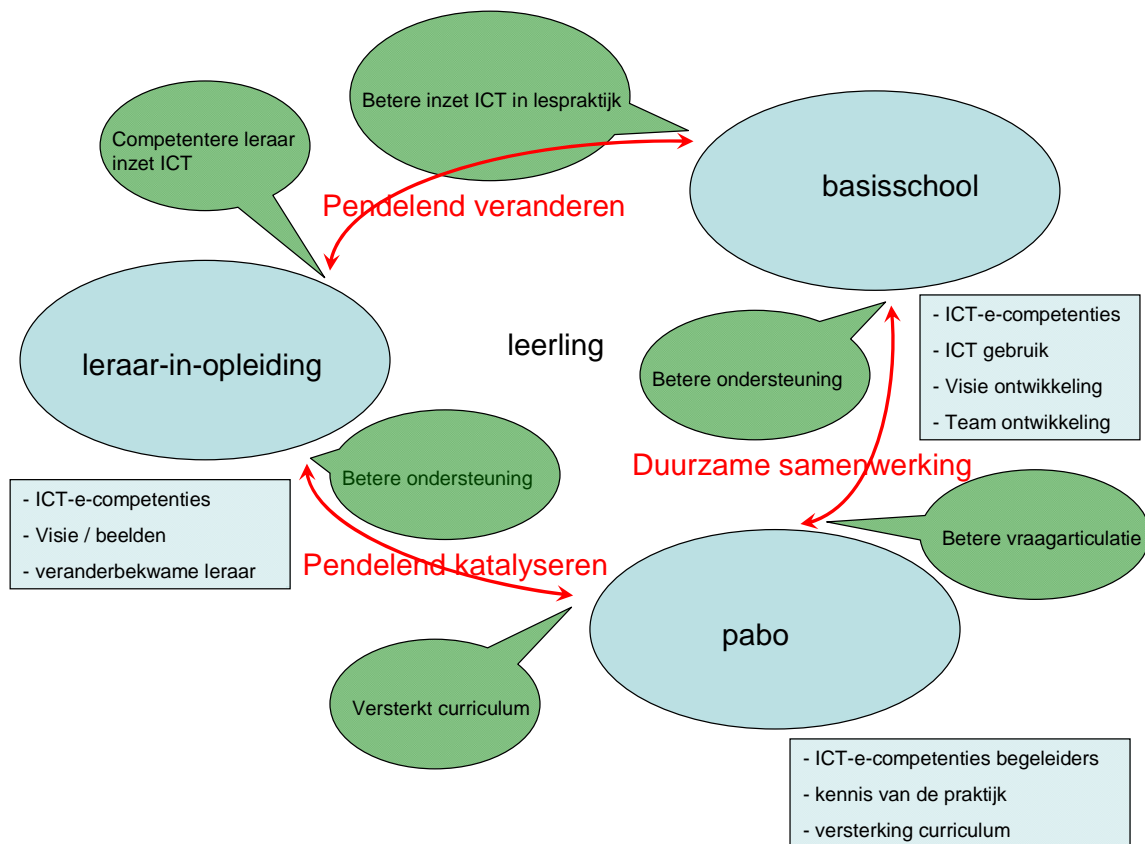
Betere inzet ICT in lespraktijk

Competentere leraar inzet ICT

Pendelend veranderen

basisschool

leraar-in-opleiding

leerling

Betere ondersteuning

- ICT-e-competenties
- ICT gebruik
- Visie ontwikkeling
- Team ontwikkeling

Betere ondersteuning

Duurzame samenwerking

- ICT-e-competenties
- Visie / beelden
- veranderbekwame leraar

Betere vraagarticulatie

Pendelend katalyseren

pabo

Versterkt curriculum

- ICT-e-competenties begeleiders
- kennis van de praktijk
- versterking curriculum